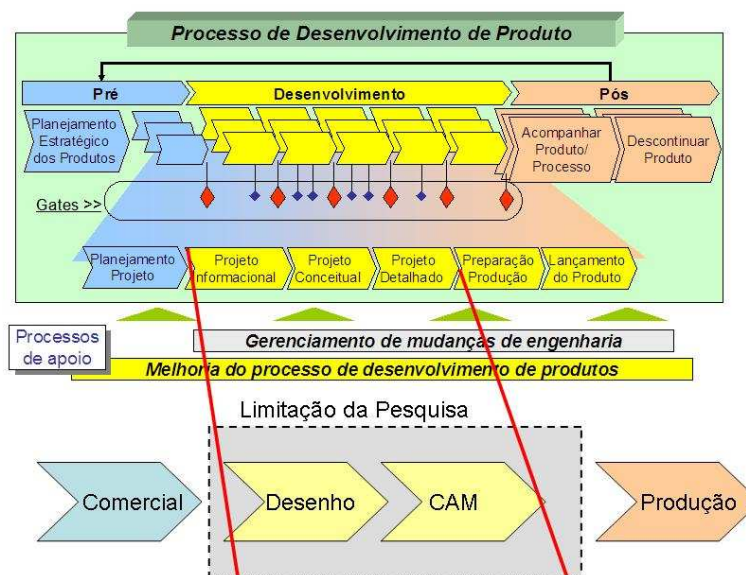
Processo de Desenvolvimento de Produto

Pré

Desenvolvimento

Pós

Planejamento Estratégico dos Produtos

Acompanhar Produto/ Processo

Descontinuar Produto

Gates >>

Planejamento Projeto

Projeto Informacional

Projeto Conceitual

Projeto Detalhado

Preparação Produção

Lançamento do Produto

Processos de apoio

Gerenciamento de mudanças de engenharia

Melhoria do processo de desenvolvimento de produtos

Limitação da Pesquisa

Comercial

Desenho

CAM

Produção